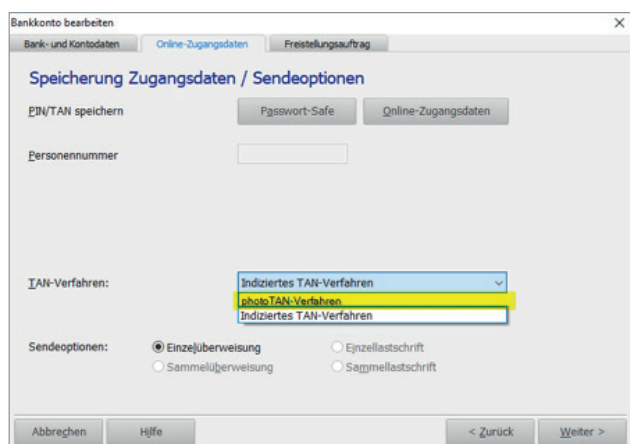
Bankkonto bearbeiten

Bank- und Kontodaten | Online-Zugangsdaten | Freistellungsauftrag

Speicherung Zugangsdaten / Sendeoptionen

PIN/TAN speichern

Passwort-Safe

Online-Zugangsdaten

Personennummer

TAN-Verfahren:

Indiziertes TAN-Verfahren

photoTAN-Verfahren

Indiziertes TAN-Verfahren

Sendeoptionen:

Einzelüberweisung

Einzellastschrift

Sammelüberweisung

Sammellastschrift

Abbrechen

Hilfe

< Zurück

Weiter >